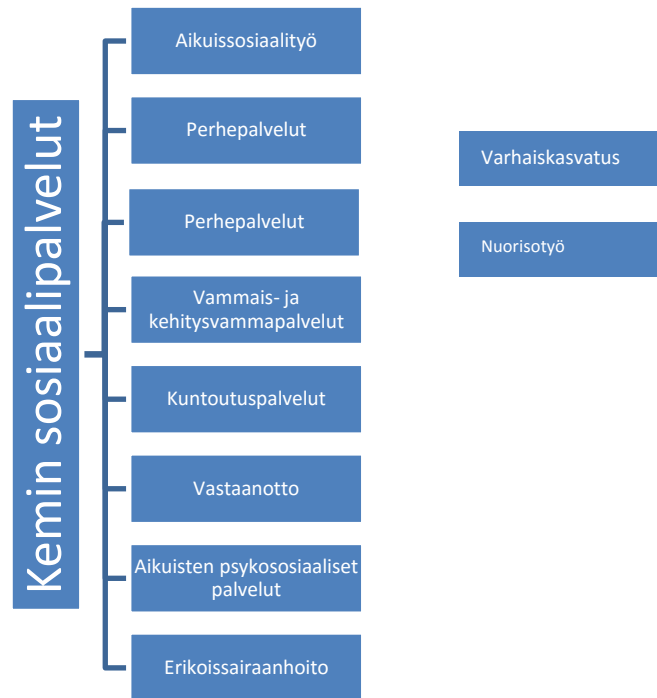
Kemin sosiaalipalvelut

Aikuissosiaalityö

Perhepalvelut

Perhepalvelut

Vammais- ja kehitysvammapalvelut

Kuntoutuspalvelut

Vastaanotto

Aikuisten psykososiaaliset palvelut

Erikoissairaanhoito

Varhaiskasvatus

Nuorisotyö